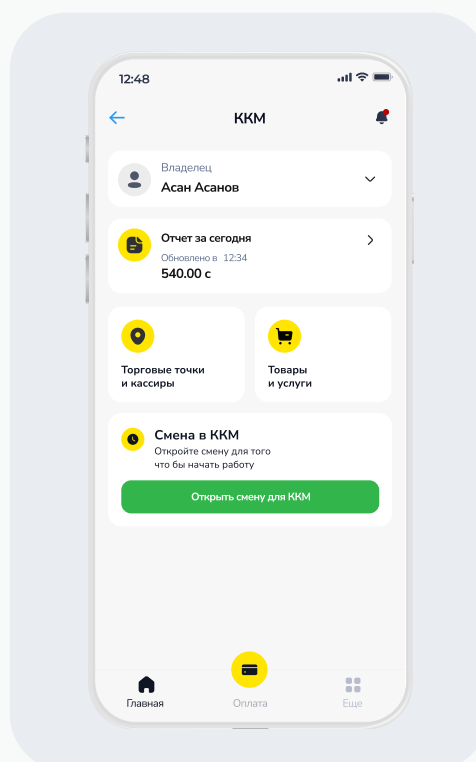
12:48

ККМ

Владелец
Асан Асанов

Отчет за сегодня
Обновлено в 12:34
540.00 с

Торговые точки и кассиры

Товары и услуги

Смена в ККМ
Откройте смену для того что бы начать работу

Открыть смену для ККМ

Главная
Оплата
Еще